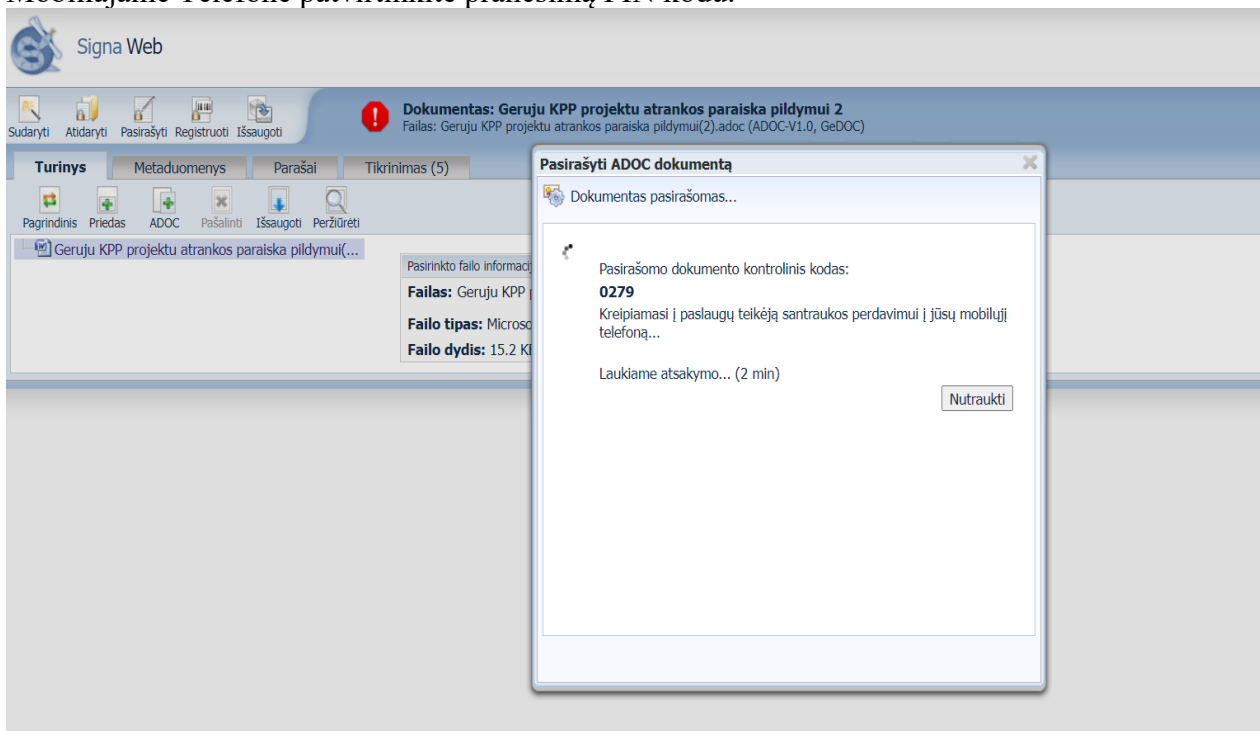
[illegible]

Signa Web

Sudaryti Atidaryti Pasirašyti Registruoti Išsaugoti

Dokumentas: Geruju KPP projektu atrankos paraiska pildymui 2
Failas: Geruju KPP projektu atrankos paraiska pildymui(2).adoc (ADOC-V1.0, GeDOC)

Turinys Metaduomenys Parašai Tikrinimas (5)

Pagrindinis Priedas ADOC Pašalinti Išsaugoti Peržiūrėti

Geruju KPP projektu atrankos paraiska pildymui(...

Pasirinkto failo informacij

Failas: Geruju KPP

Failo tipas: Microso

Failo dydis: 15.2 K

Pasirašyti ADOC dokumentą

Dokumentas pasirašomas...

Pasirašomo dokumento kontrolinis kodas:
0279
Kreipiamasi į paslaugų teikėją santraukos perdavimui į jūsų mobilųjį telefoną...

Laukiame atsakymo... (2 min)

Nutraukti